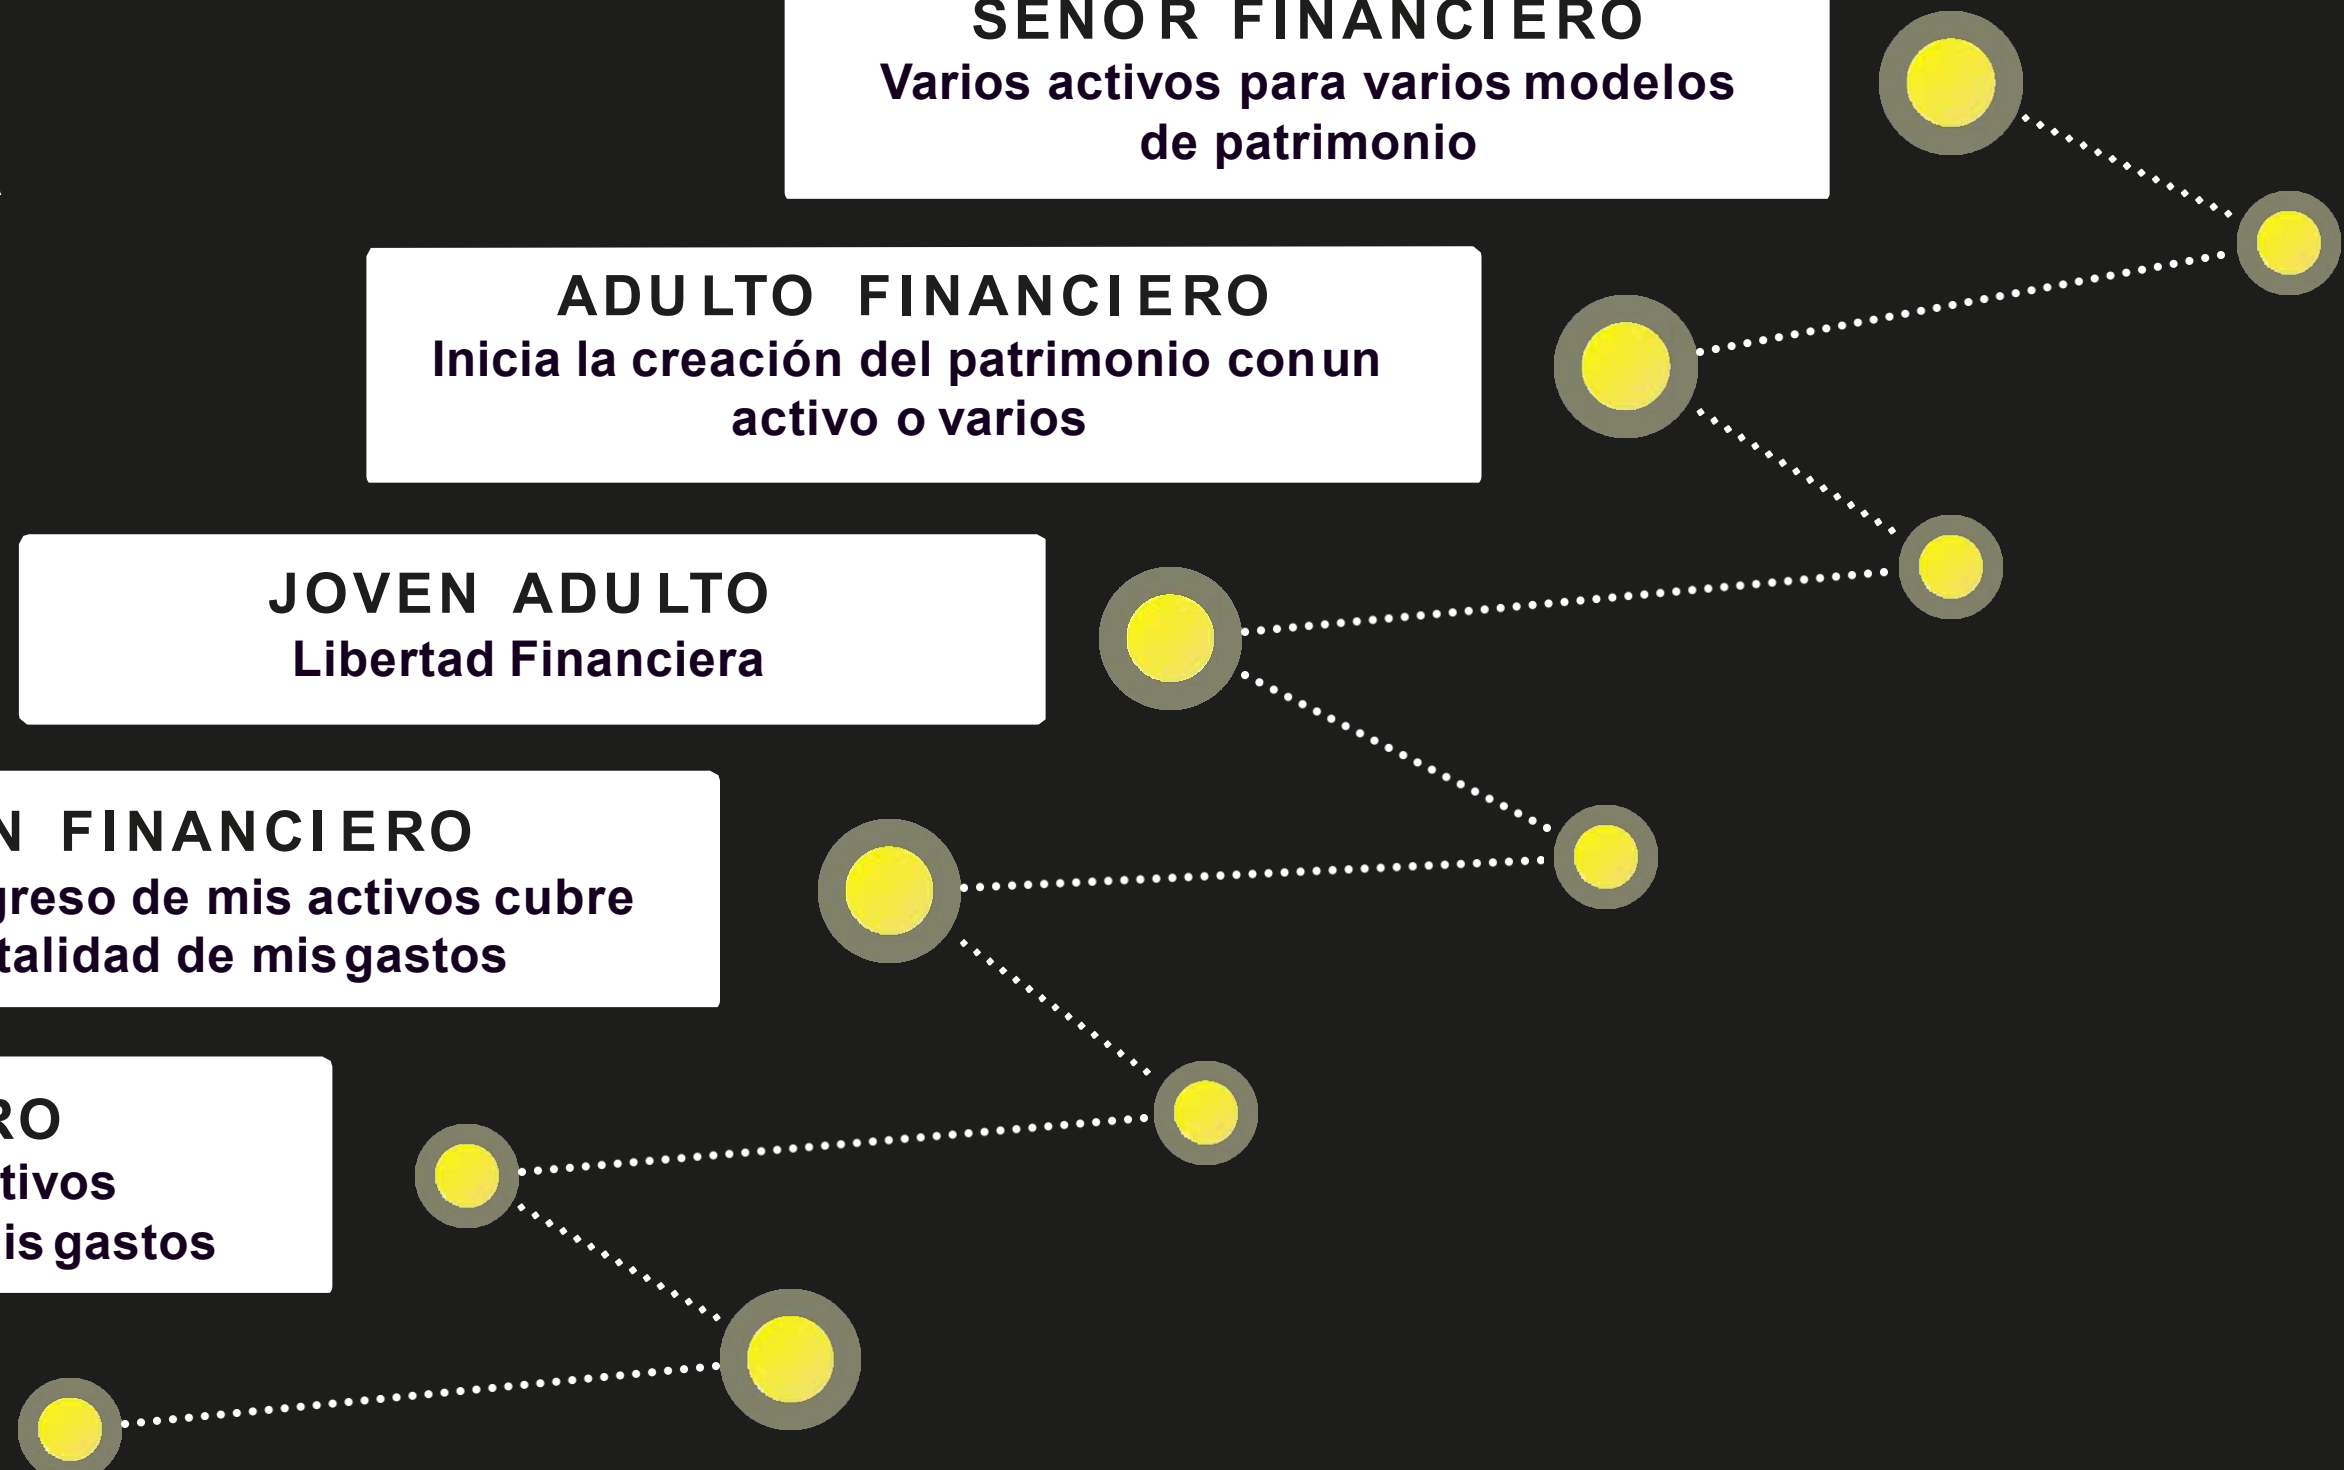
SEÑOR FINANCIERO
Varios activos para varios modelos de patrimonio

ADULTO FINANCIERO
Inicia la creación del patrimonio con un activo o varios

JOVEN ADULTO
Libertad Financiera

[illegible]N FINANCIERO
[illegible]greso de mis activos cubre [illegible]talidad de mis gastos

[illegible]RO
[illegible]tivos
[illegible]is gastos